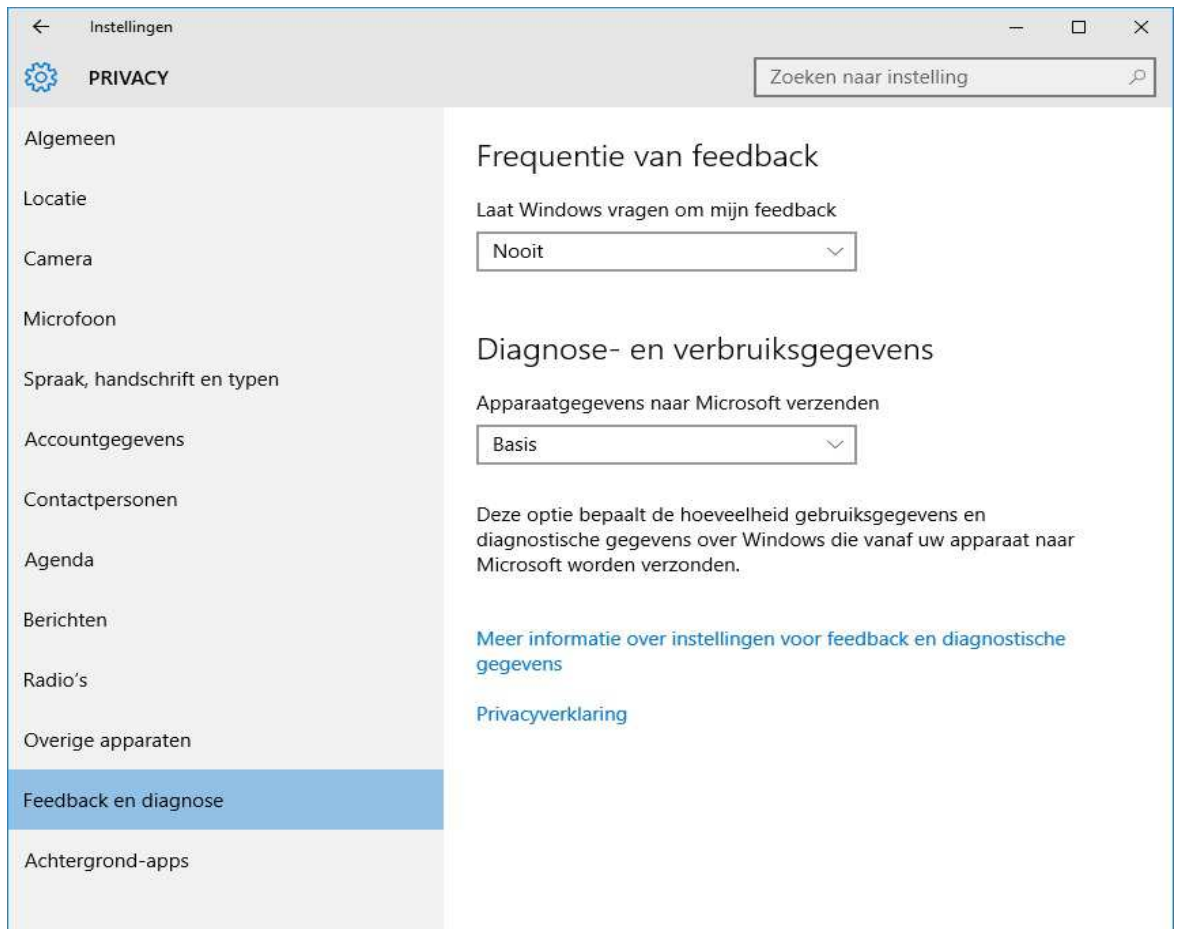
Instellingen

PRIVACY

Zoeken naar instelling

Algemeen

Locatie

Camera

Microfoon

Spraak, handschrift en typen

Accountgegevens

Contactpersonen

Agenda

Berichten

Radio's

Overige apparaten

Feedback en diagnose

Achtergrond-apps

Frequentie van feedback

Laat Windows vragen om mijn feedback

Nooit

Diagnose- en verbruiksgegevens

Apparaatgegevens naar Microsoft verzenden

Basis

Deze optie bepaalt de hoeveelheid gebruiksgegevens en diagnostische gegevens over Windows die vanaf uw apparaat naar Microsoft worden verzonden.

Meer informatie over instellingen voor feedback en diagnostische gegevens

Privacyverklaring